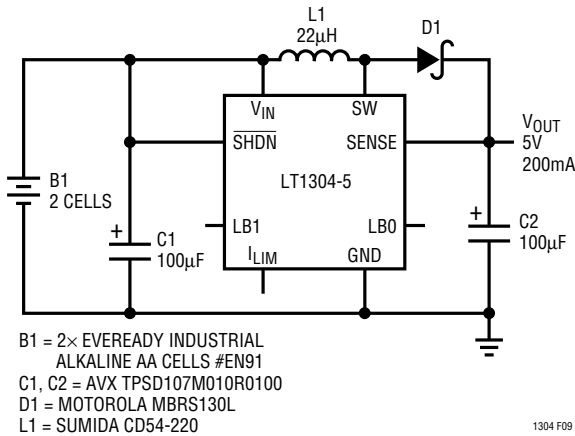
L1
22μH

D1

$V_{IN}$

SW

$\overline{SHDN}$

SENSE

$V_{OUT}$
5V
200mA

B1
2 CELLS

LT1304-5

LB1

LB0

+

C1
100μF

$I_{LIM}$

GND

+

C2
100μF

B1 = 2× EVEREADY INDUSTRIAL ALKALINE AA CELLS #EN91
C1, C2 = AVX TPSD107M010R0100
D1 = MOTOROLA MBRS130L
L1 = SUMIDA CD54-220

1304 F09